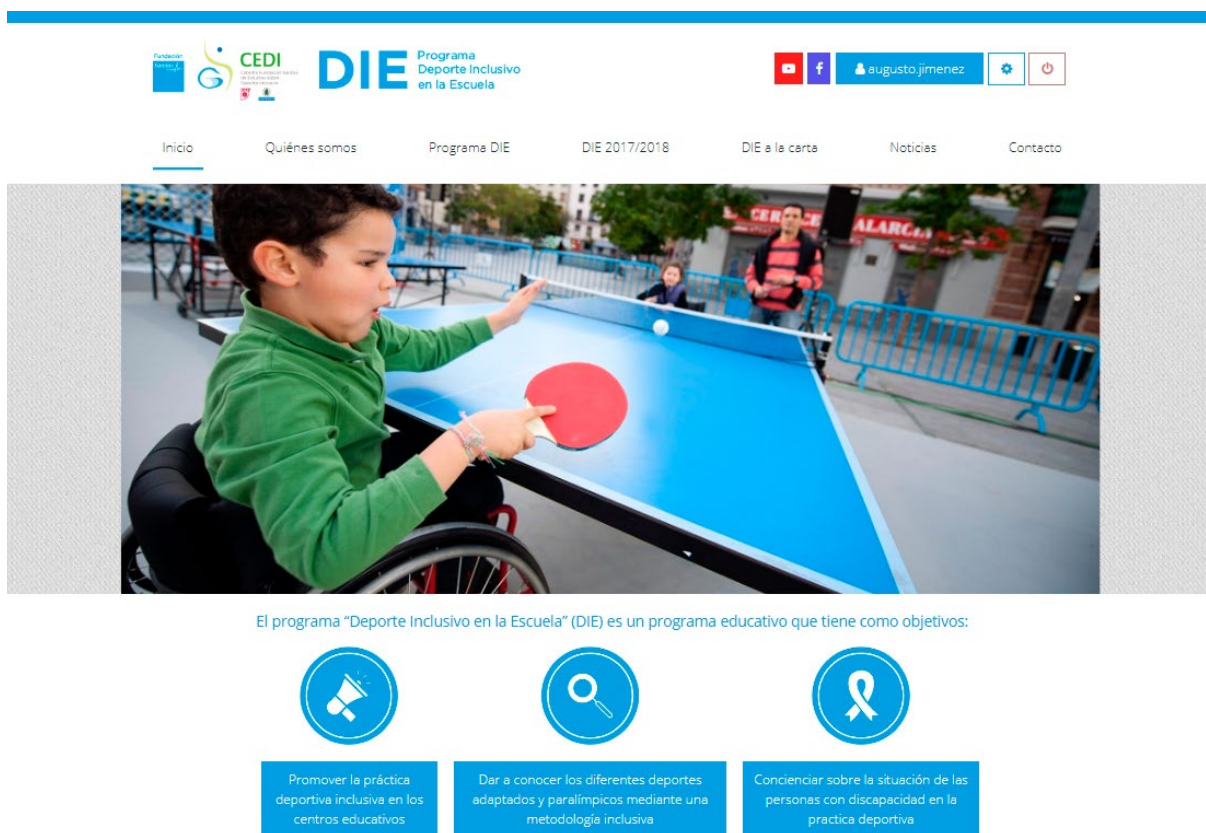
Fundación Sanitas

CEDI

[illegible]

DIE Programa Deporte Inclusivo en la Escuela

augusto.jimenez

Inicio Quiénes somos Programa DIE DIE 2017/2018 DIE a la carta Noticias Contacto

CERCE ALARCÍA

El programa "Deporte Inclusivo en la Escuela" (DIE) es un programa educativo que tiene como objetivos:

Promover la práctica deportiva inclusiva en los centros educativos

Dar a conocer los diferentes deportes adaptados y paralímpicos mediante una metodología inclusiva

Concienciar sobre la situación de las personas con discapacidad en la practica deportiva